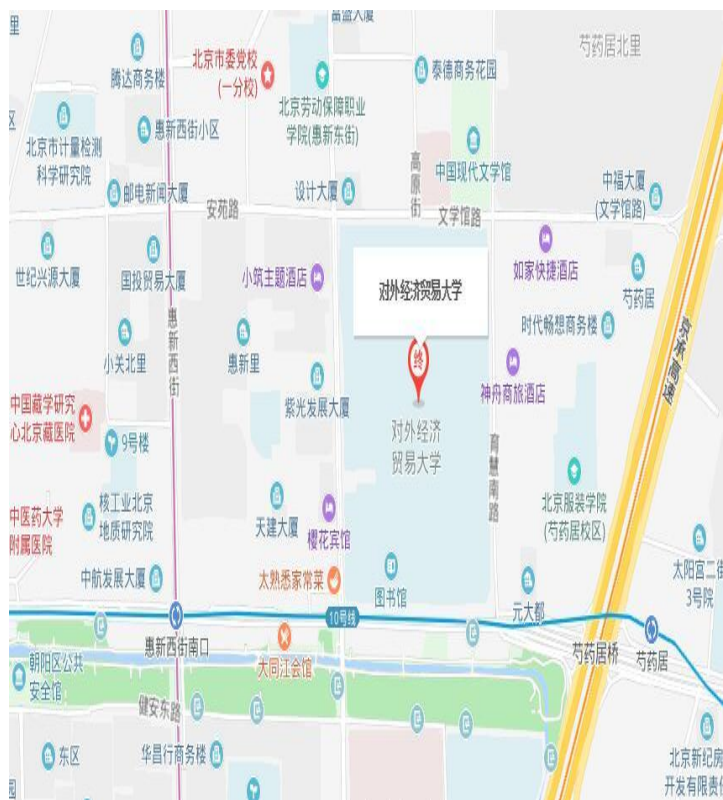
富盛大厦
芍药居北里
腾达商务楼
北京市委党校（一分校）
泰德商务花园
北京劳动保障职业学院(惠新东街)
区
北京市计量检测科学研究院
惠新西街小区
高原街
中国现代文学馆
中福大厦(文学馆路)
邮电新闻大厦
设计大厦
安苑路
文学馆路
世纪兴源大厦
国投贸易大厦
小筑主题酒店
对外经济贸易大学
如家快捷酒店
芍药居
惠新西街
时代畅想商务楼
京承高速
小关北里
惠新里
终
神舟商旅酒店
紫光发展大厦
中国藏学研究心北京藏医院
9号楼
对外经济贸易大学
育慧南路
中医药大学附属医院
核工业北京地质研究院
天建大厦
樱花宾馆
北京服装学院(芍药居校区)
太阳宫二街3号院
中航发展大厦
太熟悉家常菜
图书馆
元大都
10号线
惠新西街南口
芍药居桥
芍药居
朝阳区公共安全馆
大同江会馆
健安东路
东区
华昌行商务楼
北京新纪房开发有限责